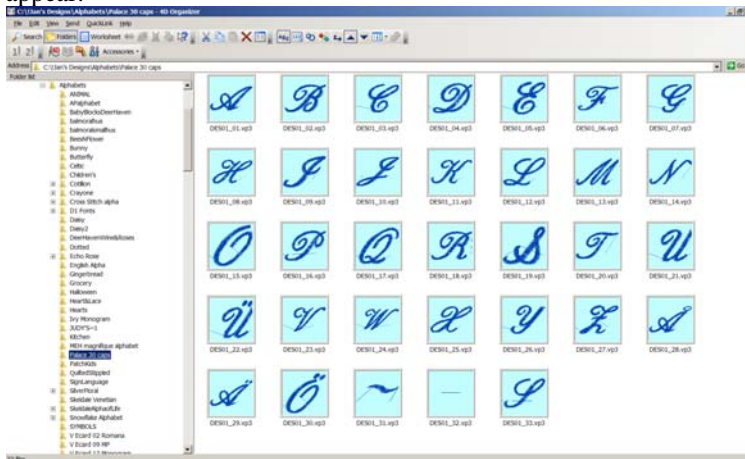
appear.

C:\User's Designs\Alphabets\Palace 30 caps - 4D Organizer

File Edit View Send QuickLink Help

Search Folders Worksheet

Accessories

Address C:\User's Designs\Alphabets\Palace 30 caps

Go

Folder list

Alphabets
ANIMAL
Ahalphabet
BabyBlocksDeerHaven
balmoralhus
balmoralsmallhus
BeesNFlower
Bunny
Butterfly
Celtic
Children's
Cotillon
Crayone
Cross Stitch alpha
D1 Fonts
Daisy
Daisy2
DeerHavenWreathRoses
Dotted
Echo Rose
English Alpha
Gingerbread
Grocery
Halloween
Heart&Lace
Hearts
Ivy Monogram
JUDY'S~1
Kitchen
MEH magnifique alphabet
Palace 30 caps
PatchKids
QuiltedStippled
SignLanguage
SilverFloral
Skeldair Venetian
SkeldaleAlphaofLife
Snowflake Alphabet
SYMBOLS
V Ecard 02 Romana
V Ecard 09 MP
V Ecard 13 Monogram

DES01_01.vp3
DES01_02.vp3
DES01_03.vp3
DES01_04.vp3
DES01_05.vp3
DES01_06.vp3
DES01_07.vp3
DES01_08.vp3
DES01_09.vp3
DES01_10.vp3
DES01_11.vp3
DES01_12.vp3
DES01_13.vp3
DES01_14.vp3
DES01_15.vp3
DES01_16.vp3
DES01_17.vp3
DES01_18.vp3
DES01_19.vp3
DES01_20.vp3
DES01_21.vp3
DES01_22.vp3
DES01_23.vp3
DES01_24.vp3
DES01_25.vp3
DES01_26.vp3
DES01_27.vp3
DES01_28.vp3
DES01_29.vp3
DES01_30.vp3
DES01_31.vp3
DES01_32.vp3
DES01_33.vp3